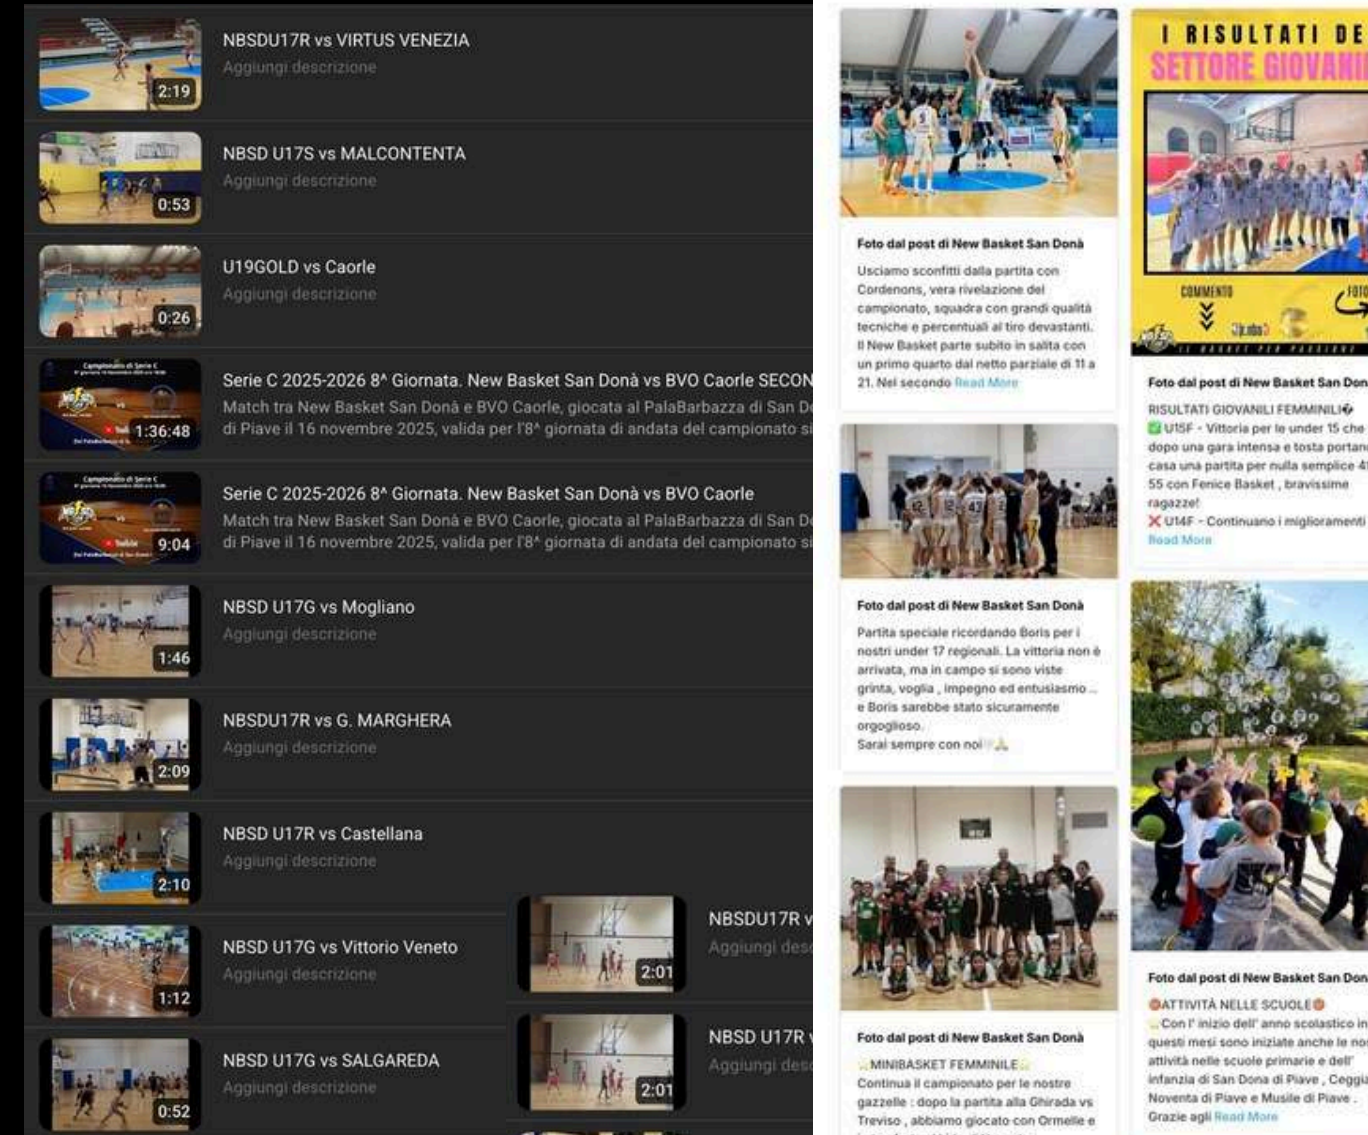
2:19
NBSDU17R vs VIRTUS VENEZIA
Aggiungi descrizione

0:53
NBSD U17S vs MALCONTENTA
Aggiungi descrizione

0:26
U19GOLD vs Caorle
Aggiungi descrizione

1:36:48
Serie C 2025-2026 8^ Giornata. New Basket San Donà vs BVO Caorle SECON
Match tra New Basket San Donà e BVO Caorle, giocata al PalaBarbazza di San D di Piave il 16 novembre 2025, valida per l'8^ giornata di andata del campionato s

9:04
Serie C 2025-2026 8^ Giornata. New Basket San Donà vs BVO Caorle
Match tra New Basket San Donà e BVO Caorle, giocata al PalaBarbazza di San D di Piave il 16 novembre 2025, valida per l'8^ giornata di andata del campionato s

1:46
NBSD U17G vs Mogliano
Aggiungi descrizione

2:09
NBSDU17R vs G. MARGHERA
Aggiungi descrizione

2:10
NBSD U17R vs Castellana
Aggiungi descrizione

1:12
NBSD U17G vs Vittorio Veneto
Aggiungi descrizione

0:52
NBSD U17G vs SALGAREDA
Aggiungi descrizione

2:01
NBSDU17R v
Aggiungi des

2:01
NBSD U17R
Aggiungi des

Foto dal post di New Basket San Donà
Usciamo sconfitti dalla partita con Cordenons, vera rivelazione del campionato, squadra con grandi qualità tecniche e percentuali al tiro devastanti. Il New Basket parte subito in salita con un primo quarto dal netto parziale di 11 a 21. Nel secondo Read More

Foto dal post di New Basket San Donà
Partita speciale ricordando Boris per i nostri under 17 regionali. La vittoria non è arrivata, ma in campo si sono viste grinta, voglia , impegno ed entusiasmo ... e Boris sarebbe stato sicuramente orgoglioso.
Sarai sempre con noi

Foto dal post di New Basket San Donà
MINIBASKET FEMMINILE
Continua il campionato per le nostre gazzelle : dopo la partita alla Ghirada vs Treviso , abbiamo giocato con Ormelle e

I RISULTATI DE
SETTORE GIOVANI
COMMENTO
FOTO

Foto dal post di New Basket San Don
RISULTATI GIOVANILI FEMMINILI
U15F - Vittoria per le under 15 che dopo una gara intensa e tosta portan casa una partita per nulla semplice 4 55 con Fenice Basket , bravissime ragazze!
U14F - Continuano i miglioramenti
Read More

Foto dal post di New Basket San Don
ATTIVITÀ NELLE SCUOLE
Con l' inizio dell' anno scolastico in questi mesi sono iniziate anche le no attività nelle scuole primarie e dell' infanzia di San Dona di Piave , Ceggi Noventa di Piave e Musile di Piave .
Grazie agli Read More